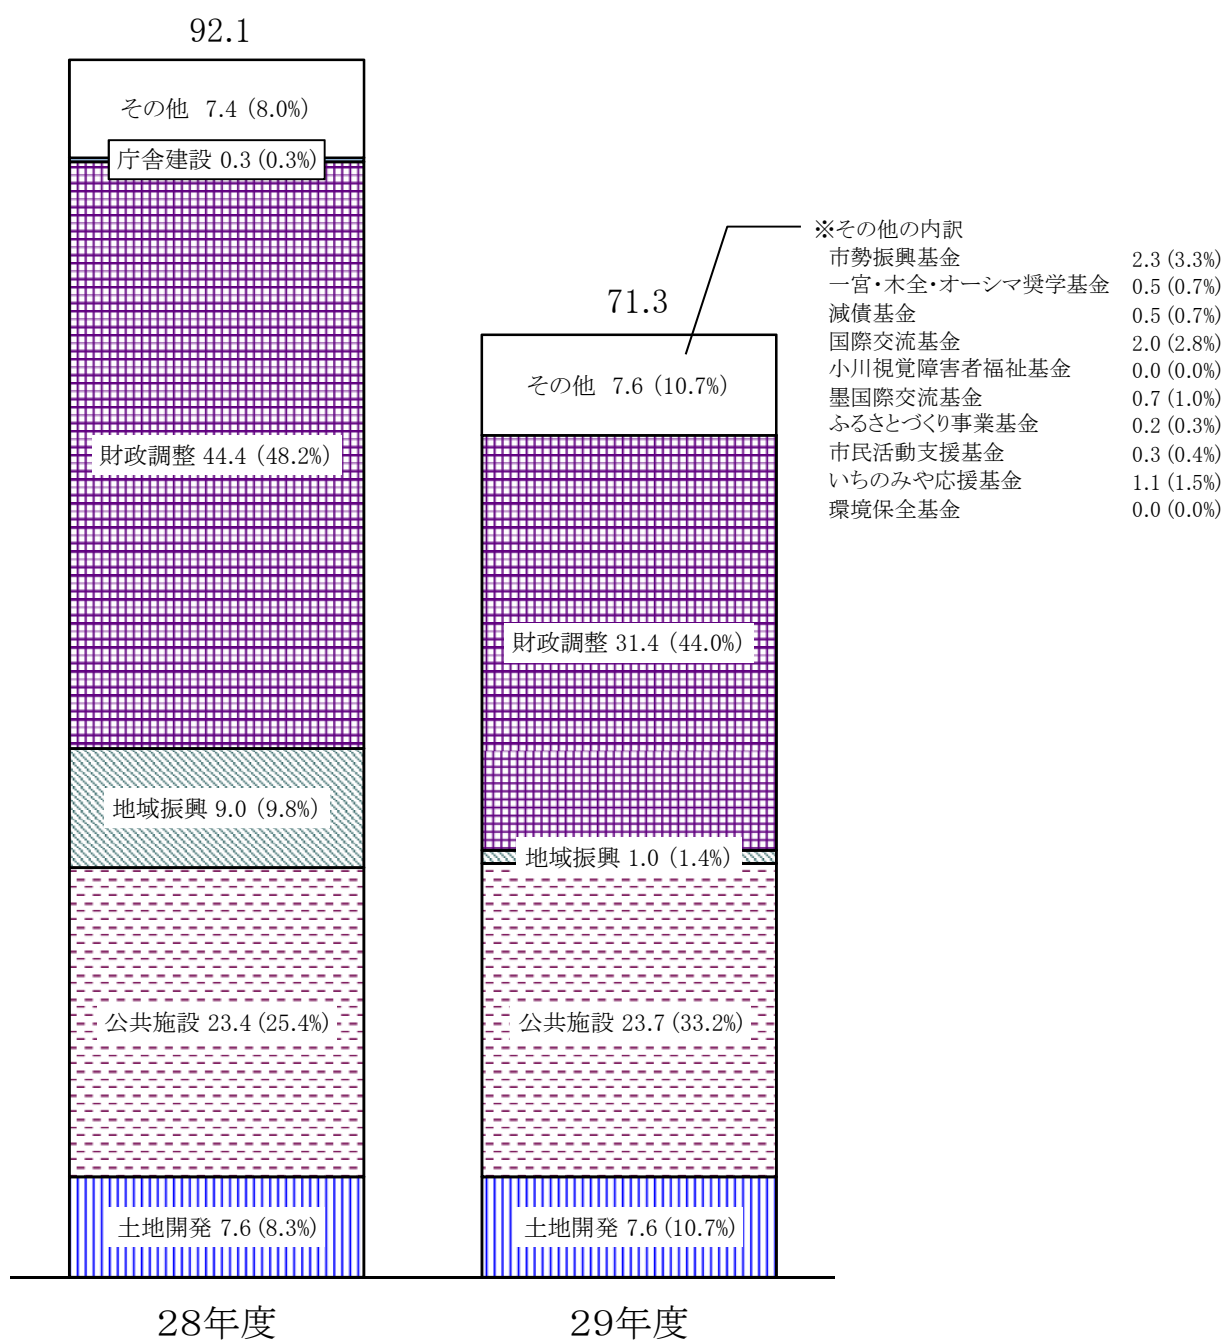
92.1

その他 7.4 (8.0%)
庁舎建設 0.3 (0.3%)
財政調整 44.4 (48.2%)
地域振興 9.0 (9.8%)
公共施設 23.4 (25.4%)
土地開発 7.6 (8.3%)

28年度

71.3

その他 7.6 (10.7%)
財政調整 31.4 (44.0%)
地域振興 1.0 (1.4%)
公共施設 23.7 (33.2%)
土地開発 7.6 (10.7%)

29年度

※その他の内訳

| | |
|---|---|
| 市勢振興基金 | 2.3 (3.3%) |
| 一宮・木全・オーシマ奨学基金 | 0.5 (0.7%) |
| 減債基金 | 0.5 (0.7%) |
| 国際交流基金 | 2.0 (2.8%) |
| 小川視覚障害者福祉基金 | 0.0 (0.0%) |
| 墨国際交流基金 | 0.7 (1.0%) |
| ふるさとづくり事業基金 | 0.2 (0.3%) |
| 市民活動支援基金 | 0.3 (0.4%) |
| いちのみや応援基金 | 1.1 (1.5%) |
| 環境保全基金 | 0.0 (0.0%) |